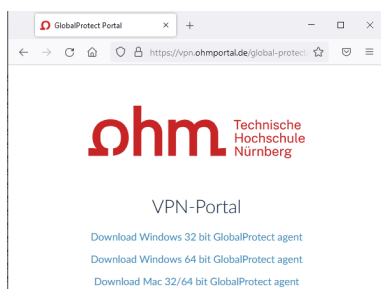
GlobalProtect Portal

https://vpn.ohmportal.de/global-protect

ohm Technische Hochschule Nürnberg

VPN-Portal

Download Windows 32 bit GlobalProtect agent

Download Windows 64 bit GlobalProtect agent

Download Mac 32/64 bit GlobalProtect agent